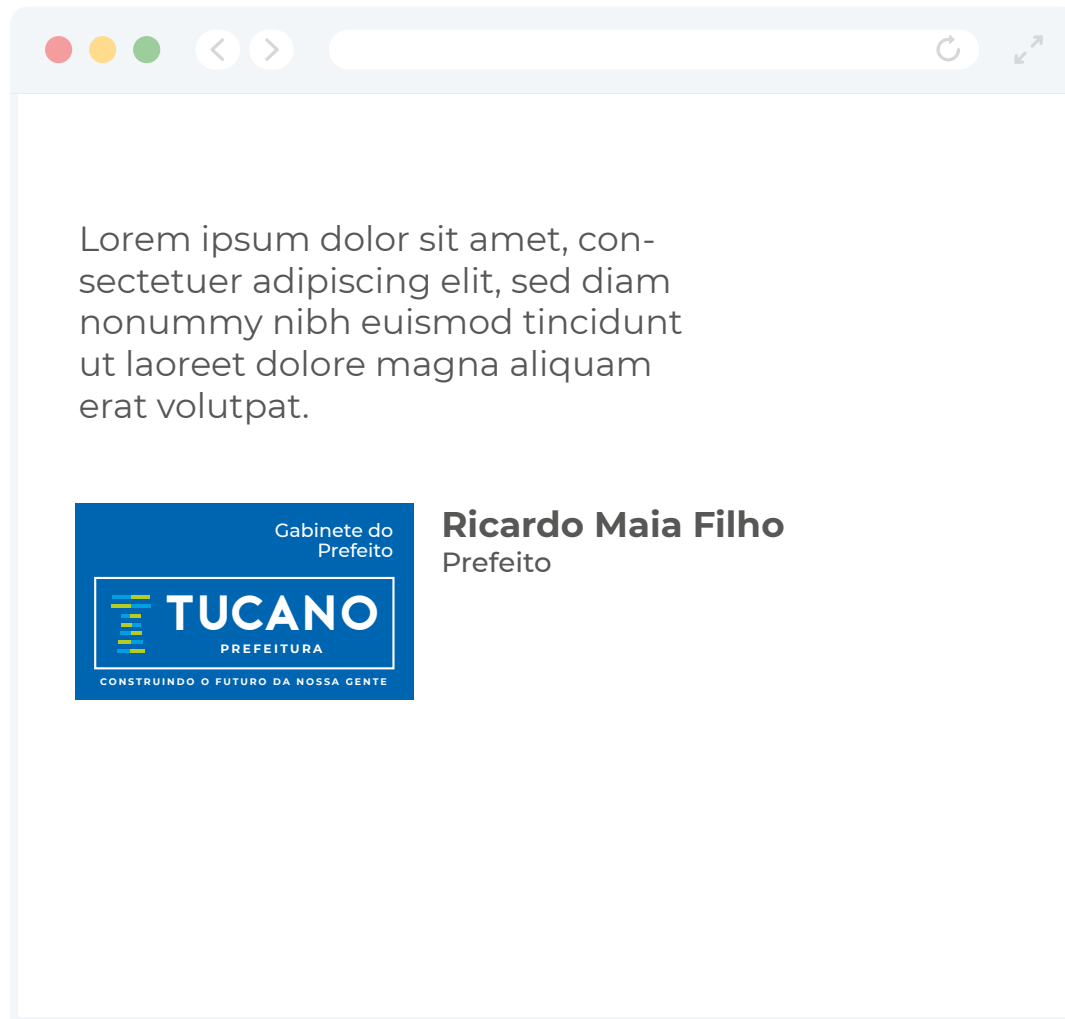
Lorem ipsum dolor sit amet, consectetuer adipiscing elit, sed diam nonummy nibh euismod tincidunt ut laoreet dolore magna aliquam erat volutpat.

Gabinete do Prefeito

TUCANO
PREFEITURA

CONSTRUINDO O FUTURO DA NOSSA GENTE

Ricardo Maia Filho
Prefeito